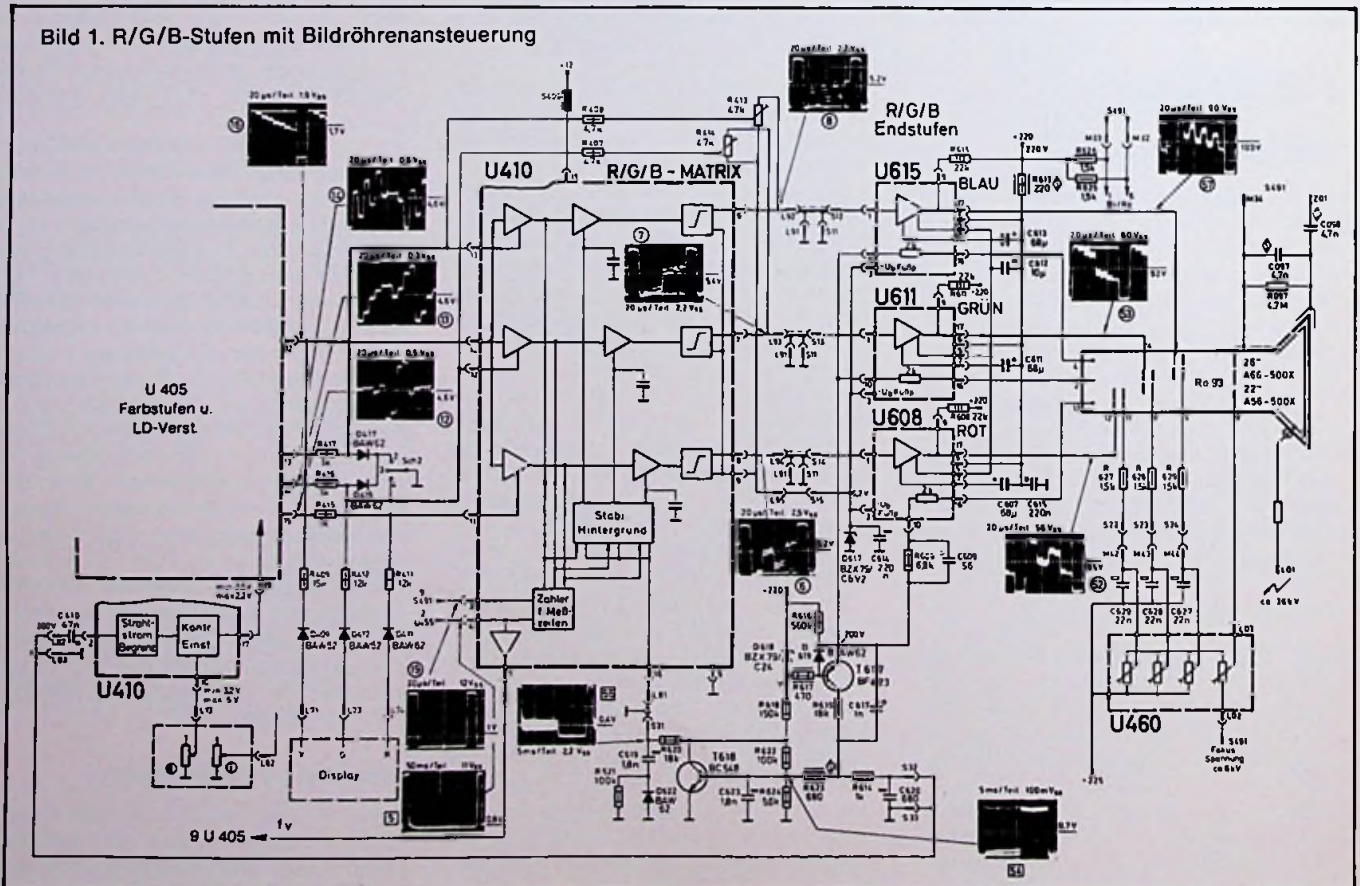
Bild 1. R/G/B-Stufen mit Bildröhrenansteuerung

U410

R/G/B - MATRIX

R/G/B Endstufen

U615 BLAU

U611 GRÜN

U608 ROT

U 405 Farbstufen u. LD-Verst.

U410

Strahlstrom Begrenz

Kontr Einst

Stabi Hintergrund

Zähler f. Meßzeilen

Display

9 U 405

T617 BF473

T618 BC548

Ro 93

26" A66-500X

22" A56-500X

U460

Fokus Spannung ca 6kV

ca 26kV

20 µs/Teil 1,9 Vss

20 µs/Teil 0,5 Vss

20 µs/Teil 0,3 Vss

20 µs/Teil 0,5 Vss

20 µs/Teil 2,2 Vss

20 µs/Teil 2,2 Vss

20 µs/Teil 2,5 Vss

20 µs/Teil 90 Vss

20 µs/Teil 60 Vss

20 µs/Teil 56 Vss

5 ms/Teil 2,2 Vss

5 ms/Teil 100 mVss

20 µs/Teil 12 Vss

10 ms/Teil 11 Vss

BAW62

BAX62

BZX79/C6V2

BZX79/C24

BAW62

+12

+220

-220

700V